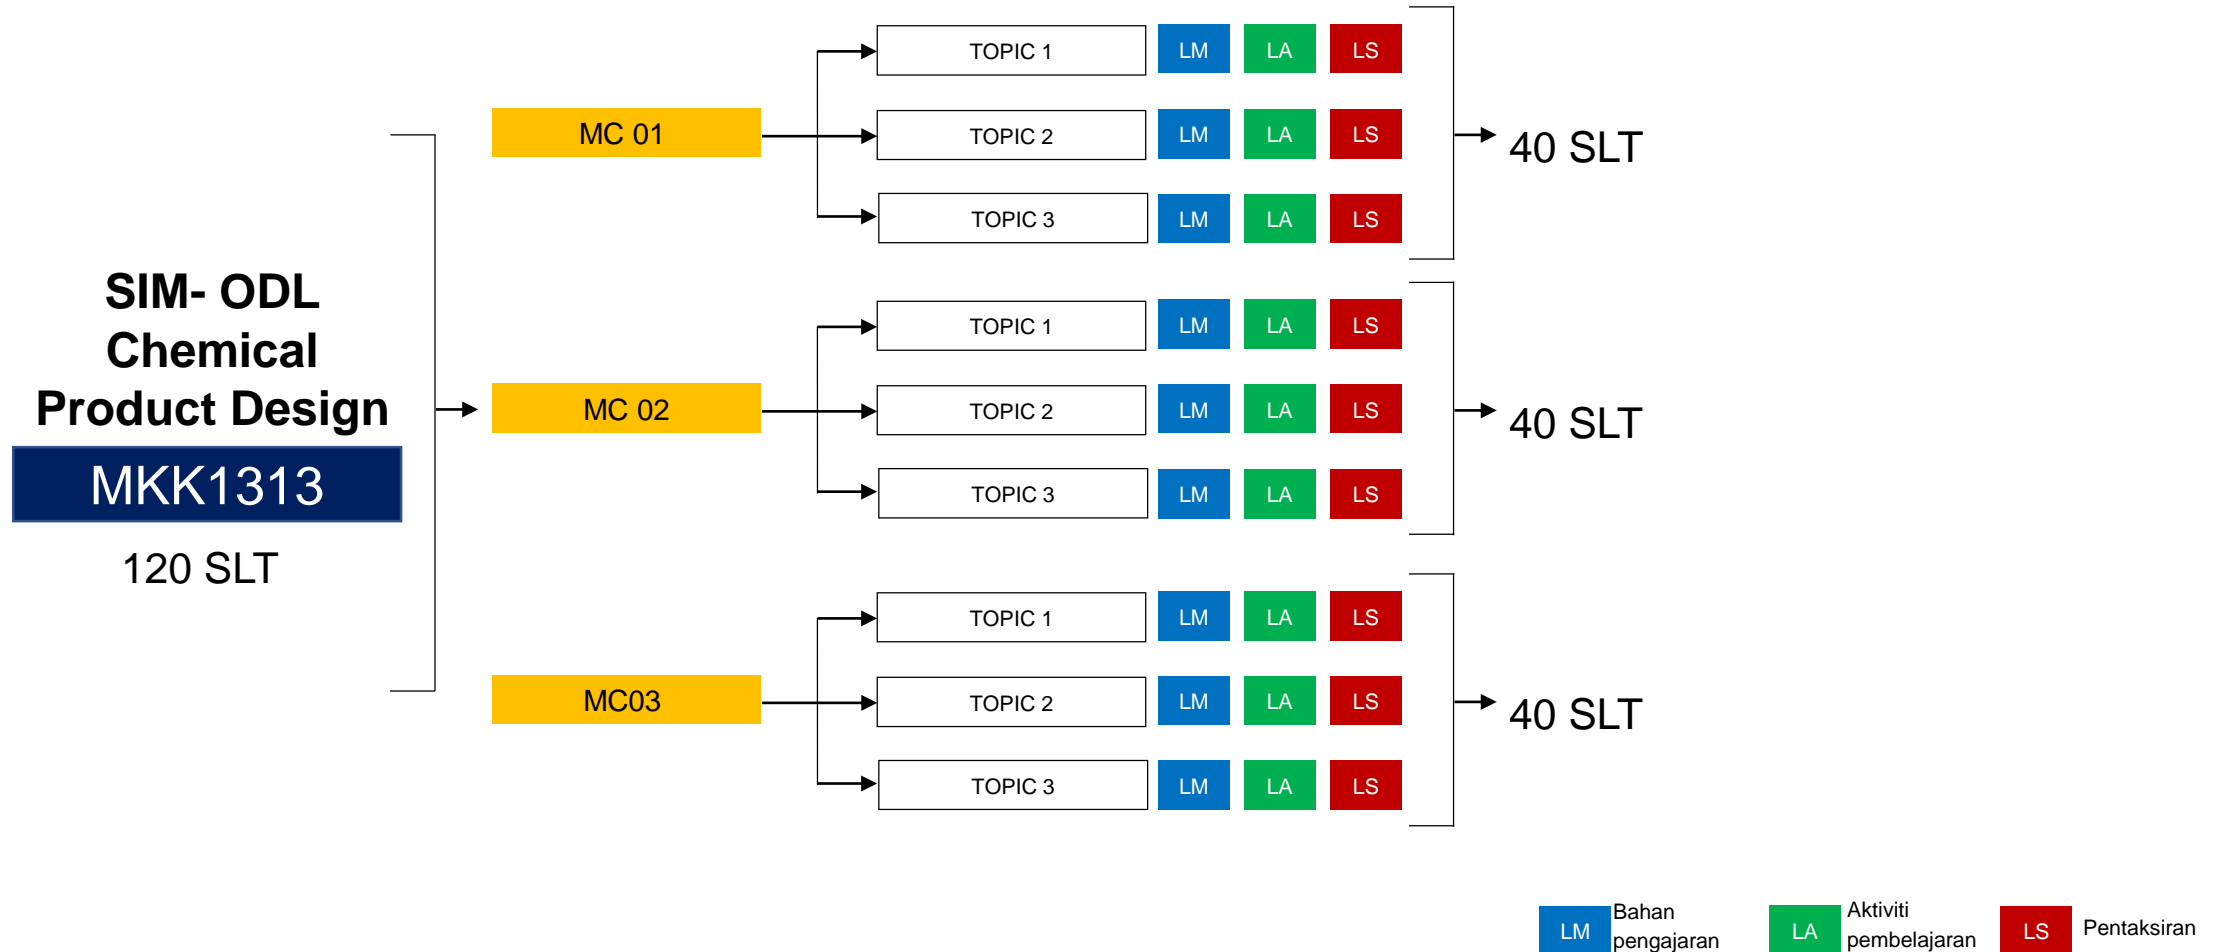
SIM- ODL Chemical Product Design

MKK1313

120 SLT

MC 01

TOPIC 1 LM LA LS

TOPIC 2 LM LA LS

TOPIC 3 LM LA LS

40 SLT

MC 02

TOPIC 1 LM LA LS

TOPIC 2 LM LA LS

TOPIC 3 LM LA LS

40 SLT

MC03

TOPIC 1 LM LA LS

TOPIC 2 LM LA LS

TOPIC 3 LM LA LS

40 SLT

LM Bahan pengajaran

LA Aktiviti pembelajaran

LS Pentaksiran